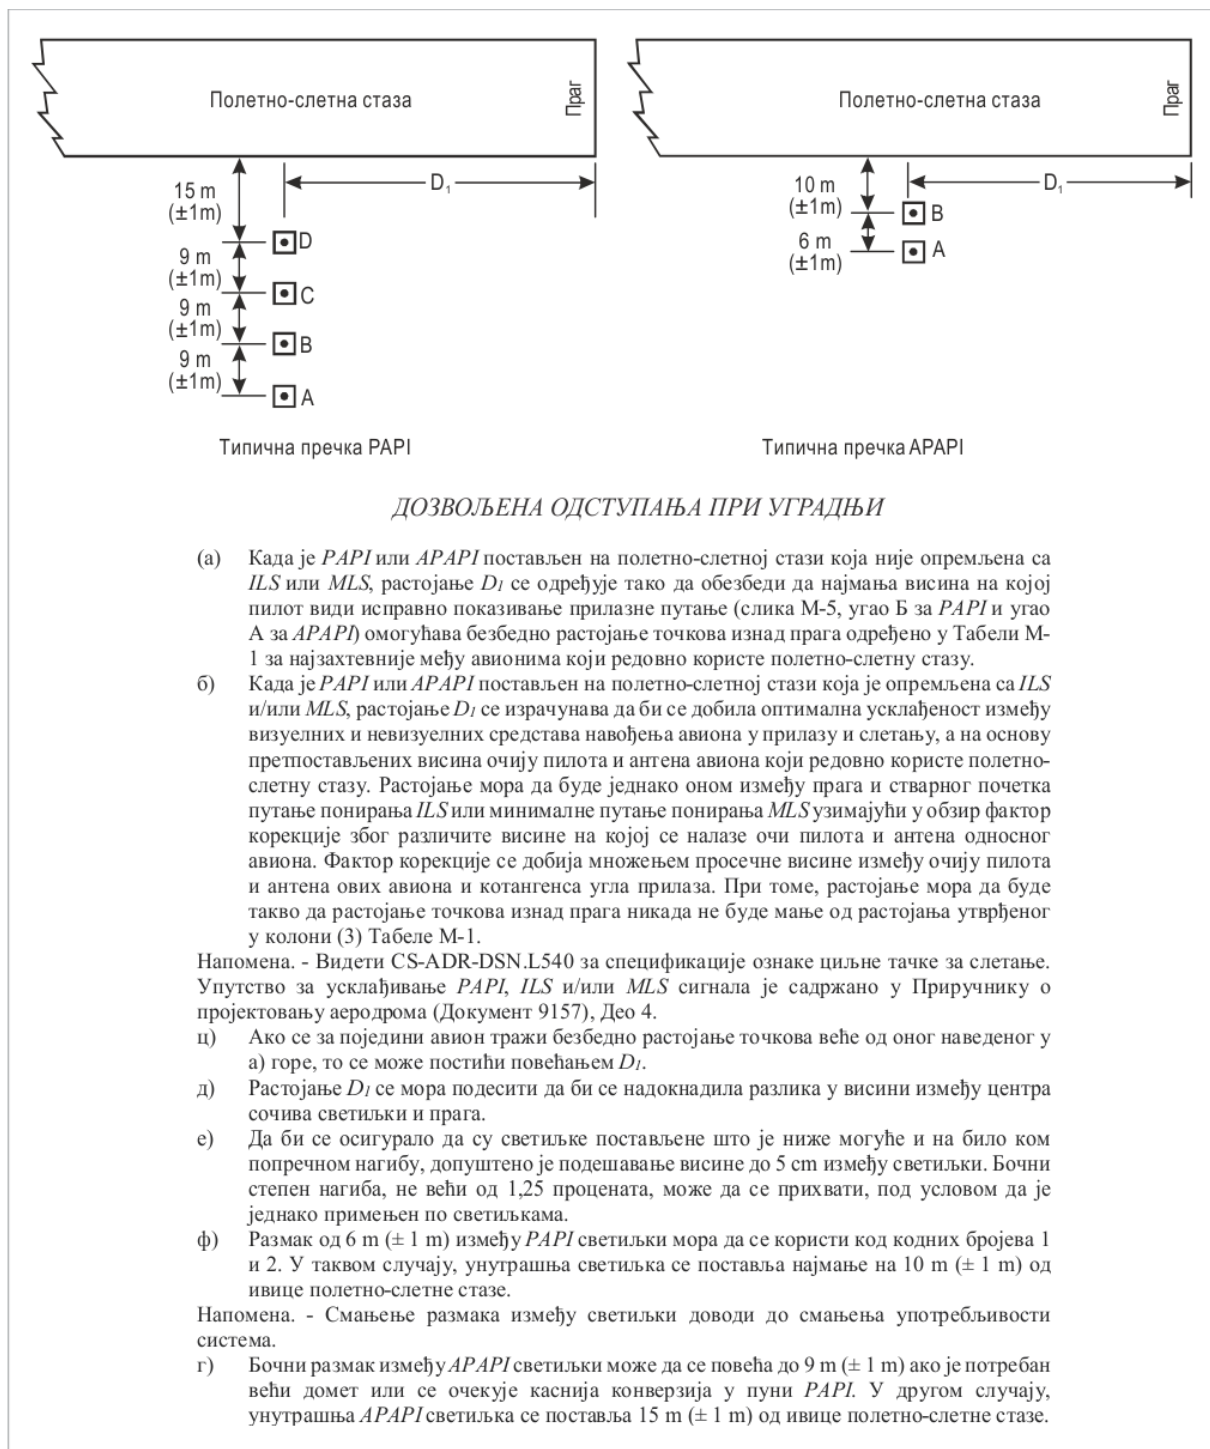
Полетно-слетна стаза

Праг

15 m (±1m)

$D_1$

D

9 m (±1m)

C

9 m (±1m)

B

9 m (±1m)

A

Типична пречка PAPI

Полетно-слетна стаза

Праг

10 m (±1m)

$D_1$

B

6 m (±1m)

A

Типична пречка APAPI

ДОЗВОЉЕНА ОДСТУПАЊА ПРИ УГРАДЊИ

(а) Када је PAPI или APAPI постављен на полетно-слетној стази која није опремљена са ILS или MLS, растојање $D_1$ се одређује тако да обезбеди да најмања висина на којој пилот види исправно показивање прилазне путање (слика М-5, угао Б за PAPI и угао А за APAPI) омогућава безбедно растојање точкова изнад прага одређено у Табели М-1 за најзахтевније међу авионима који редовно користе полетно-слетну стазу.

б) Када је PAPI или APAPI постављен на полетно-слетној стази која је опремљена са ILS и/или MLS, растојање $D_1$ се израчунава да би се добила оптимална усклађеност између визуелних и невизуелних средстава навођења авиона у прилазу и слетању, а на основу претпостављених висина очију пилота и антена авиона који редовно користе полетно-слетну стазу. Растојање мора да буде једнако оном између прага и стварног почетка путање понирања ILS или минималне путање понирања MLS узимајући у обзир фактор корекције због различите висине на којој се налазе очи пилота и антена односног авиона. Фактор корекције се добија множењем просечне висине између очију пилота и антена ових авиона и котангенса угла прилаза. При томе, растојање мора да буде такво да растојање точкова изнад прага никада не буде мање од растојања утврђеног у колони (3) Табеле М-1.

Напомена. - Видети CS-ADR-DSN.L540 за спецификације ознаке циљне тачке за слетање. Упутство за усклађивање PAPI, ILS и/или MLS сигнала је садржано у Приручнику о пројектовању аеродрома (Документ 9157), Део 4.

ц) Ако се за поједини авион тражи безбедно растојање точкова веће од оног наведеног у а) горе, то се може постићи повећањем $D_1$.

д) Растојање $D_1$ се мора подесити да би се надокнадила разлика у висини између центра сочива светиљки и прага.

е) Да би се осигурало да су светиљке постављене што је ниже могуће и на било ком попречном нагибу, допуштено је подешавање висине до 5 cm између светиљки. Бочни степен нагиба, не већи од 1,25 процената, може да се прихвати, под условом да је једнако примењен по светиљкама.

ф) Размак од 6 m (± 1 m) између PAPI светиљки мора да се користи код кодних бројева 1 и 2. У таквом случају, унутрашња светиљка се поставља најмање на 10 m (± 1 m) од ивице полетно-слетне стазе.

Напомена. - Смањење размака између светиљки доводи до смањења употребљивости система.

г) Бочни размак између APAPI светиљки може да се повећа до 9 m (± 1 m) ако је потребан већи домет или се очекује каснија конверзија у пуни PAPI. У другом случају, унутрашња APAPI светиљка се поставља 15 m (± 1 m) од ивице полетно-слетне стазе.